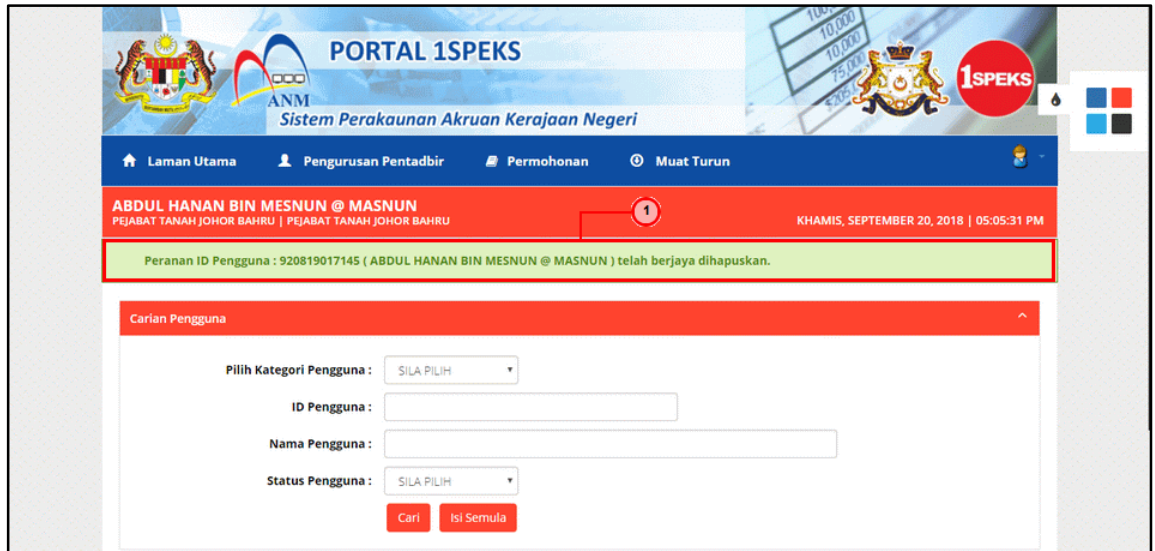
PORTAL 1SPEKS

ANM

Sistem Perakaunan Akruan Kerajaan Negeri

1SPEKS

Laman Utama  Pengurusan Pentadbir  Permohonan  Muat Turun

ABDUL HANAN BIN MESNUN @ MASNUN
PEJABAT TANAH JOHOR BAHRU | PEJABAT TANAH JOHOR BAHRU

1

KHAMIS, SEPTEMBER 20, 2018 | 05:05:31 PM

Peranan ID Pengguna : 920819017145 ( ABDUL HANAN BIN MESNUN @ MASNUN ) telah berjaya dihapuskan.

Carian Pengguna

Pilih Kategori Pengguna : SILA PILIH

ID Pengguna :

Nama Pengguna :

Status Pengguna : SILA PILIH

Cari  Isi Semula